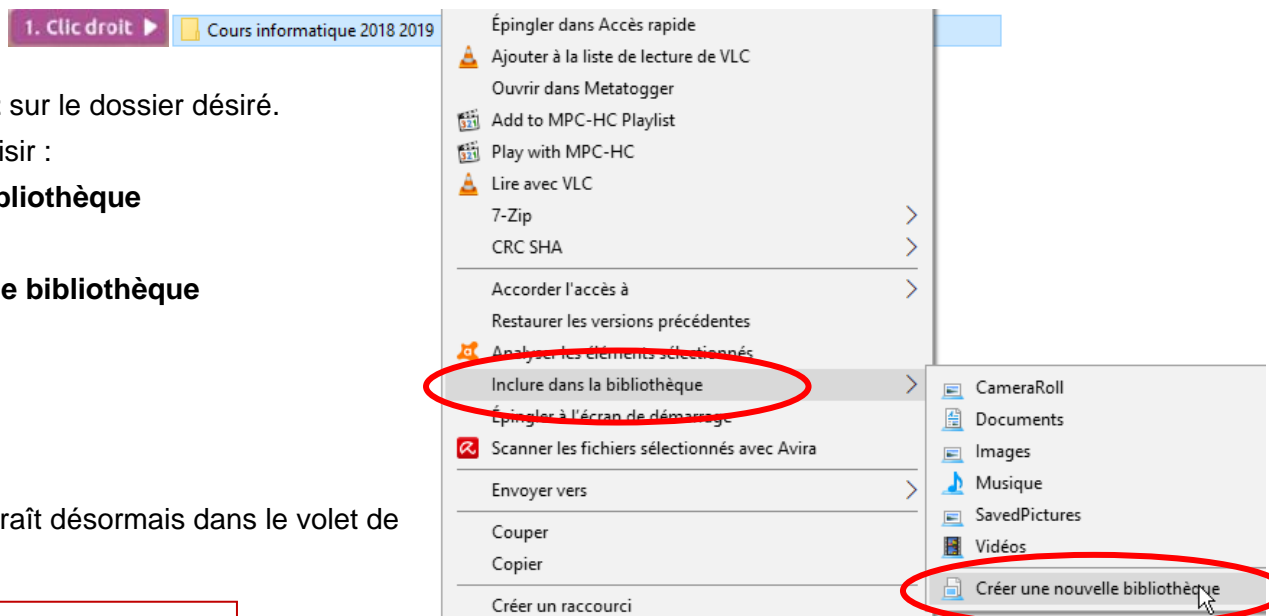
1. Clic droit ▶ Cours informatique 2018 2019

sur le dossier désiré.
isir :
bliothèque

e bibliothèque

raît désormais dans le volet de

Épingler dans Accès rapide
Ajouter à la liste de lecture de VLC
Ouvrir dans Metatogger
Add to MPC-HC Playlist
Play with MPC-HC
Lire avec VLC
7-Zip
CRC SHA
Accorder l'accès à
Restaurer les versions précédentes
Analyser les éléments sélectionnés
Inclure dans la bibliothèque
Épingler à l'écran de démarrage
Scanner les fichiers sélectionnés avec Avira
Envoyer vers
Couper
Copier
Créer un raccourci

CameraRoll
Documents
Images
Musique
SavedPictures
Vidéos
Créer une nouvelle bibliothèque